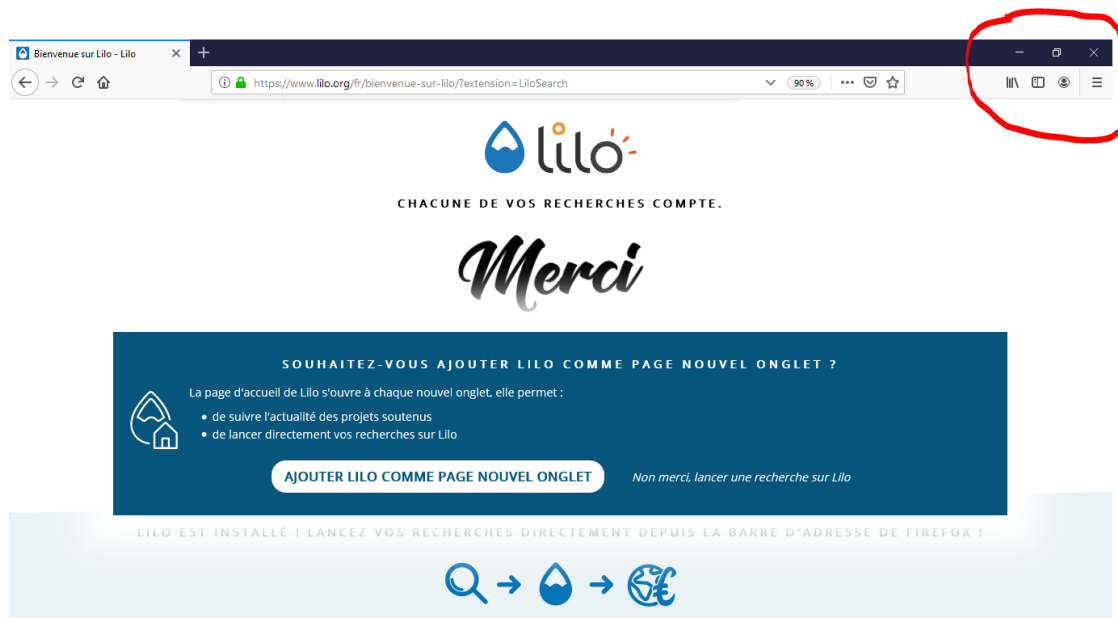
Bienvenue sur Lilo - Lilo

https://www.lilo.org/fr/bienvenue-sur-lilo/?extension=LiloSearch

90 %

lilo

CHACUNE DE VOS RECHERCHES COMPTE.

Merci

SOUHAITEZ-VOUS AJOUTER LILO COMME PAGE NOUVEL ONGLET ?

La page d'accueil de Lilo s'ouvre à chaque nouvel onglet, elle permet :

- de suivre l'actualité des projets soutenus
- de lancer directement vos recherches sur Lilo

AJOUTER LILO COMME PAGE NOUVEL ONGLET

Non merci, lancer une recherche sur Lilo

LILO EST INSTALLÉ ! LANCEZ VOS RECHERCHES DIRECTEMENT DEPUIS LA BARRE D'ADRESSE DE FIREFOX !